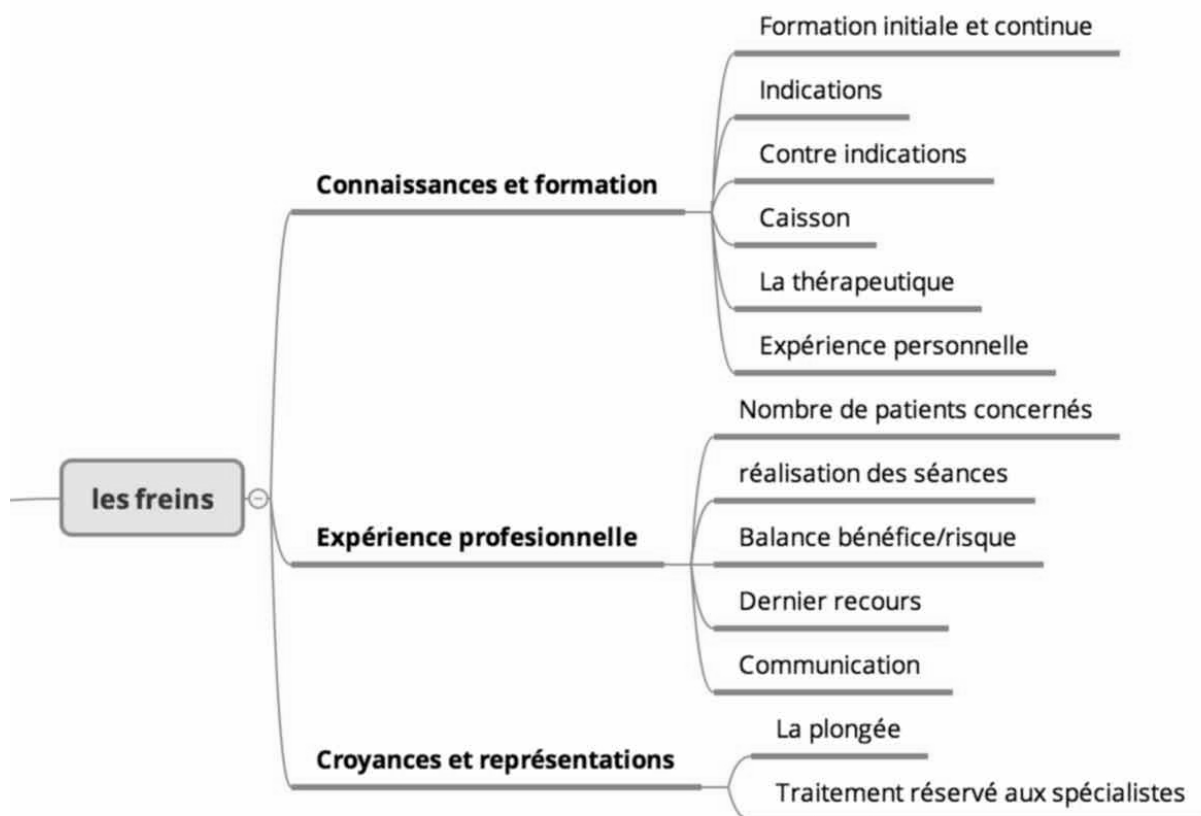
les freins

Connaissances et formation

Formation initiale et continue

Indications

Contre indications

Caisson

La thérapeutique

Expérience personnelle

Expérience profesionnelle

Nombre de patients concernés

réalisation des séances

Balance bénéfice/risque

Dernier recours

Communication

Croyances et représentations

La plongée

Traitement réservé aux spécialistes